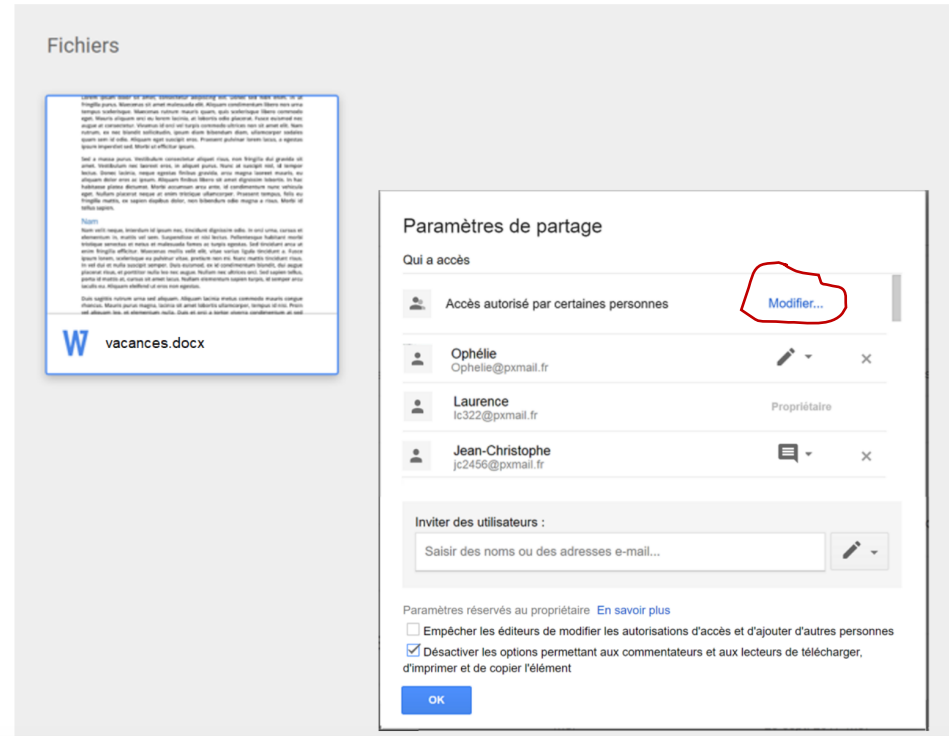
Fichiers

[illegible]

Nam

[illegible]

W vacances.docx

Paramètres de partage

Qui a accès

Accès autorisé par certaines personnes

Modifier...

Ophélie
Ophelie@pxmail.fr

Laurence
lc322@pxmail.fr

Propriétaire

Jean-Christophe
jc2456@pxmail.fr

Inviter des utilisateurs :

Saisir des noms ou des adresses e-mail...

Paramètres réservés au propriétaire En savoir plus

Empêcher les éditeurs de modifier les autorisations d'accès et d'ajouter d'autres personnes

Désactiver les options permettant aux commentateurs et aux lecteurs de télécharger, d'imprimer et de copier l'élément

OK